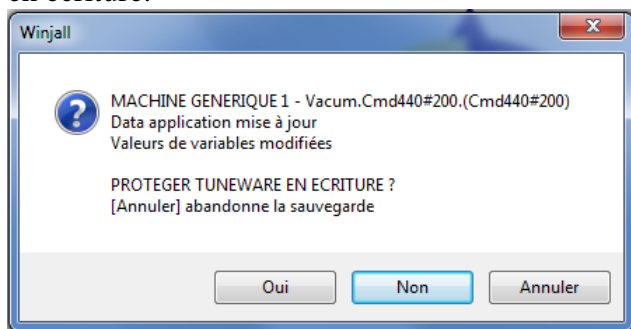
Winjall

MACHINE GENERIQUE 1 - Vacum.Cmd440#200.(Cmd440#200)
Data application mise à jour
Valeurs de variables modifiées

PROTEGER TUNEWARE EN ECRITURE ?
[Annuler] abandonne la sauvegarde

Oui
Non
Annuler